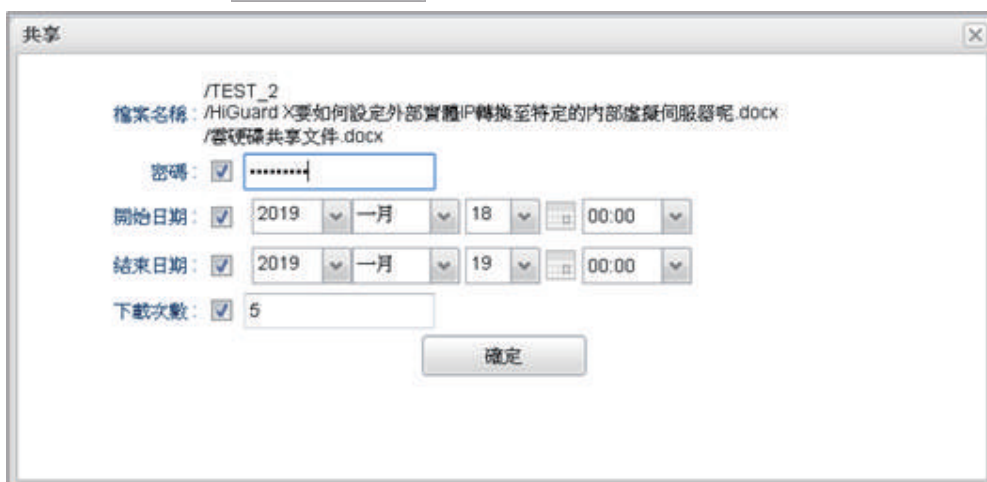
共享

檔案名稱：/TEST_2
/HiGuard X要如何設定外部實體IP轉換至特定的內部虛擬伺服器呢.docx
/雲硬碟共享文件.docx

密碼：••••••••••

開始日期：2019 一月 18 00:00

結束日期：2019 一月 19 00:00

下載次數：5

確定